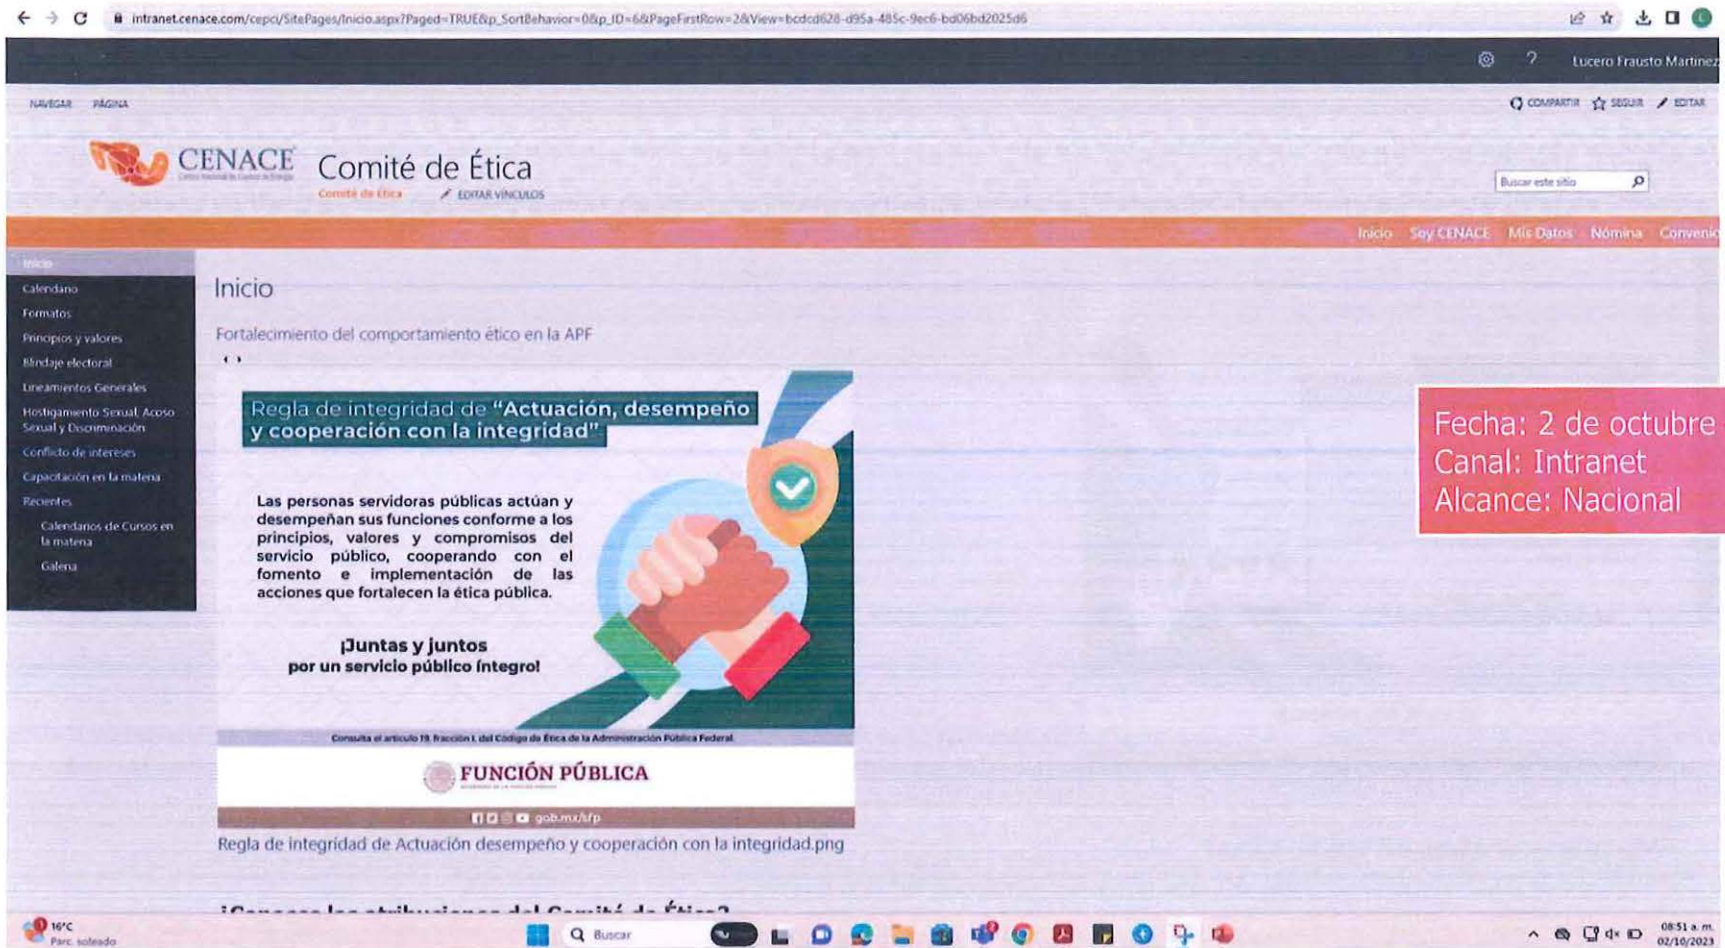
intranet.cenace.com/cepci/SitePages/Inicio.aspx?Paged=TRUE&p_SortBehavior=0&p_ID=6&PageFirstRow=2&View=bcdcd628-d95a-485c-9ec6-bd06bd2025d6

Lucero Frausto Martinez

NAVEGAR PÁGINA

COMPARTIR SEGUIR EDITAR

CENACE

Comité de Ética

Comité de Ética EDITAR VÍNCULOS

Buscar este sitio

Inicio Soy CENACE Mis Datos Nómina Convenio

Inicio
Calendario
Formatos
Principios y valores
Blindaje electoral
Lineamientos Generales
Hostigamiento Sexual, Acoso Sexual y Discriminación
Conflicto de intereses
Capacitación en la materia
Recientes
Calendarios de Cursos en la materia
Galeria

Inicio

Fortalecimiento del comportamiento ético en la APF

Regla de integridad de "Actuación, desempeño y cooperación con la integridad"

Las personas servidoras públicas actúan y desempeñan sus funciones conforme a los principios, valores y compromisos del servicio público, cooperando con el fomento e implementación de las acciones que fortalecen la ética pública.

¡Juntas y juntos por un servicio público íntegro!

Consulta el artículo 19, fracción I, del Código de Ética de la Administración Pública Federal.

FUNCIÓN PÚBLICA

gob.mx/sfp

Regla de integridad de Actuación desempeño y cooperación con la integridad.png

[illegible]

Fecha: 2 de octubre
Canal: Intranet
Alcance: Nacional

16°C
Parc. soleado

Buscar

08:51 a. m.
02/10/2023